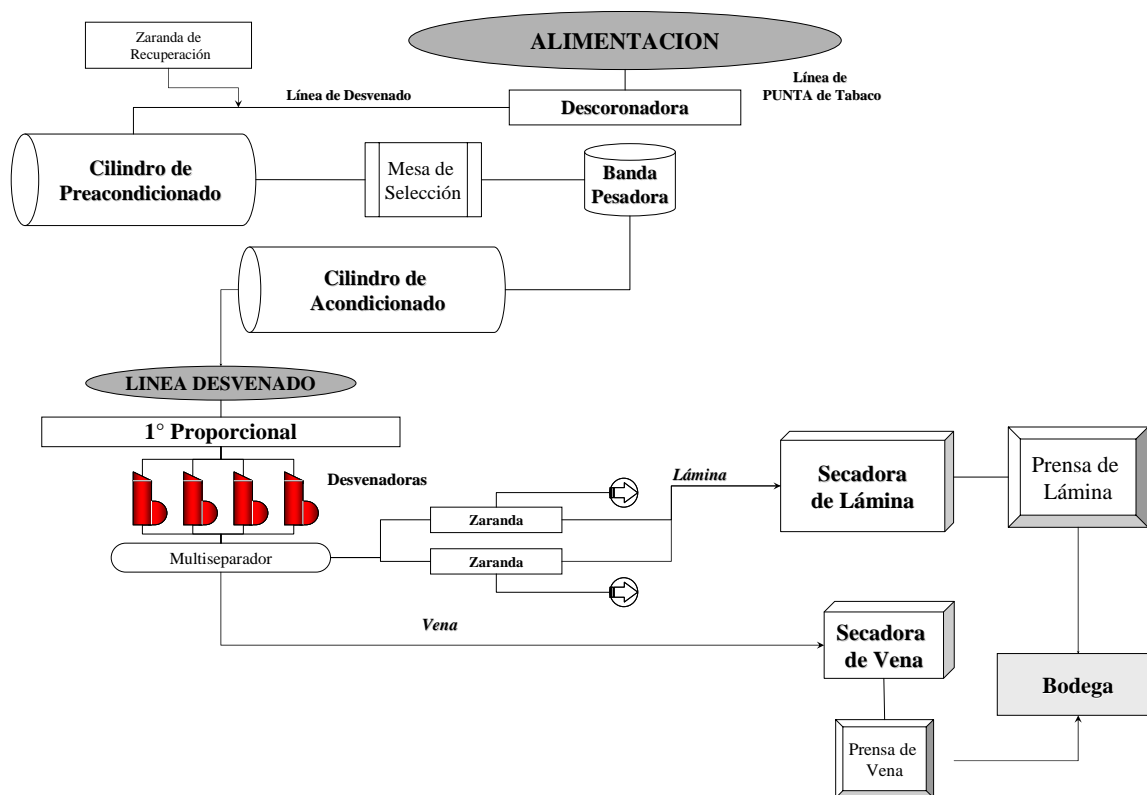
Zaranda de Recuperación

ALIMENTACION

Línea de PUNTA de Tabaco

Línea de Desvenado

Descoronadora

Cilindro de Preacondicionado

Mesa de Selección

Banda Pesadora

Cilindro de Acondicionado

LINEA DESVENADO

1° Proporcional

Desvenadoras

Multiseparador

Zaranda

Zaranda

Lámina

Secadora de Lámina

Prensa de Lámina

Vena

Secadora de Vena

Bodega

Prensa de Vena